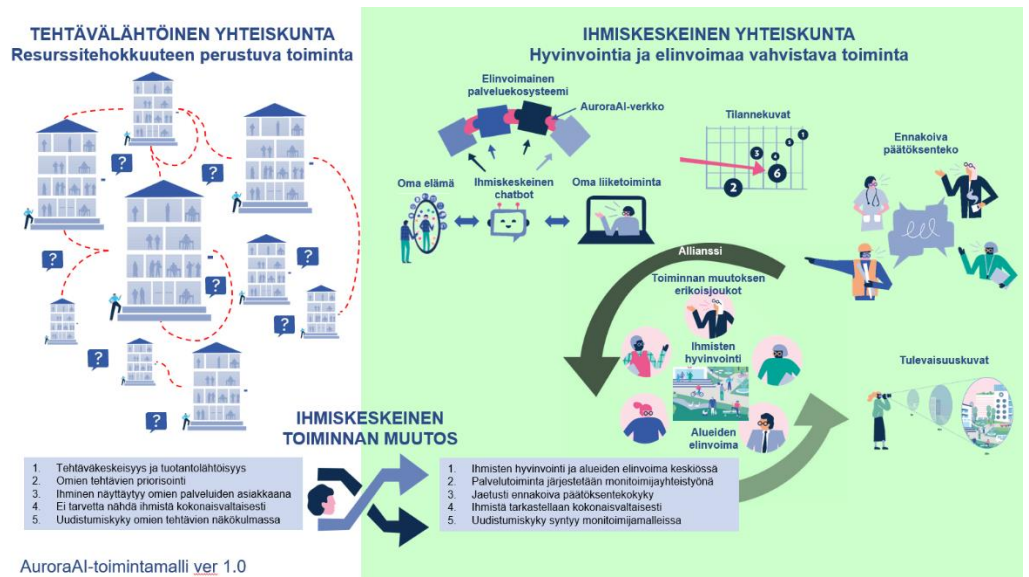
TEHTÄVÄLÄHTÖINEN YHTEISKUNTA
Resurssitehokkuuteen perustuva toiminta

IHMISKESKEINEN YHTEISKUNTA
Hyvinvointia ja elinvoimaa vahvistava toiminta

Elinvoimainen palveluekosysteemi

AuroraAI-verkko

Tilannekuvat

Ennakoiva päätöksenteko

Oma elämä

Ihmiskeskeinen chatbot

Oma liiketoiminta

Allianssi

Toiminnan muutoksen erikoisjoukot

Ihmisten hyvinvointi

Alueiden elinvoima

Tulevaisuuskuvat

IHMISKESKEINEN TOIMINNAN MUUTOS

1. Tehtäväkeskeisyys ja tuotantolähtöisyys
2. Omien tehtävien priorisointi
3. Ihminen näyttäytyy omien palveluiden asiakkaana
4. Ei tarvetta nähdä ihmistä kokonaisvaltaisesti
5. Uudistumiskyky omien tehtävien näkökulmassa

1. Ihmisten hyvinvointi ja alueiden elinvoima keskiössä
2. Palvelutoiminta järjestetään monitoimijayhteistyönä
3. Jaetusti ennakoiva päätöksentekokyky
4. Ihmistä tarkastellaan kokonaisvaltaisesti
5. Uudistumiskyky syntyy monitoimijamalleissa

AuroraAI-toimintamalli ver 1.0